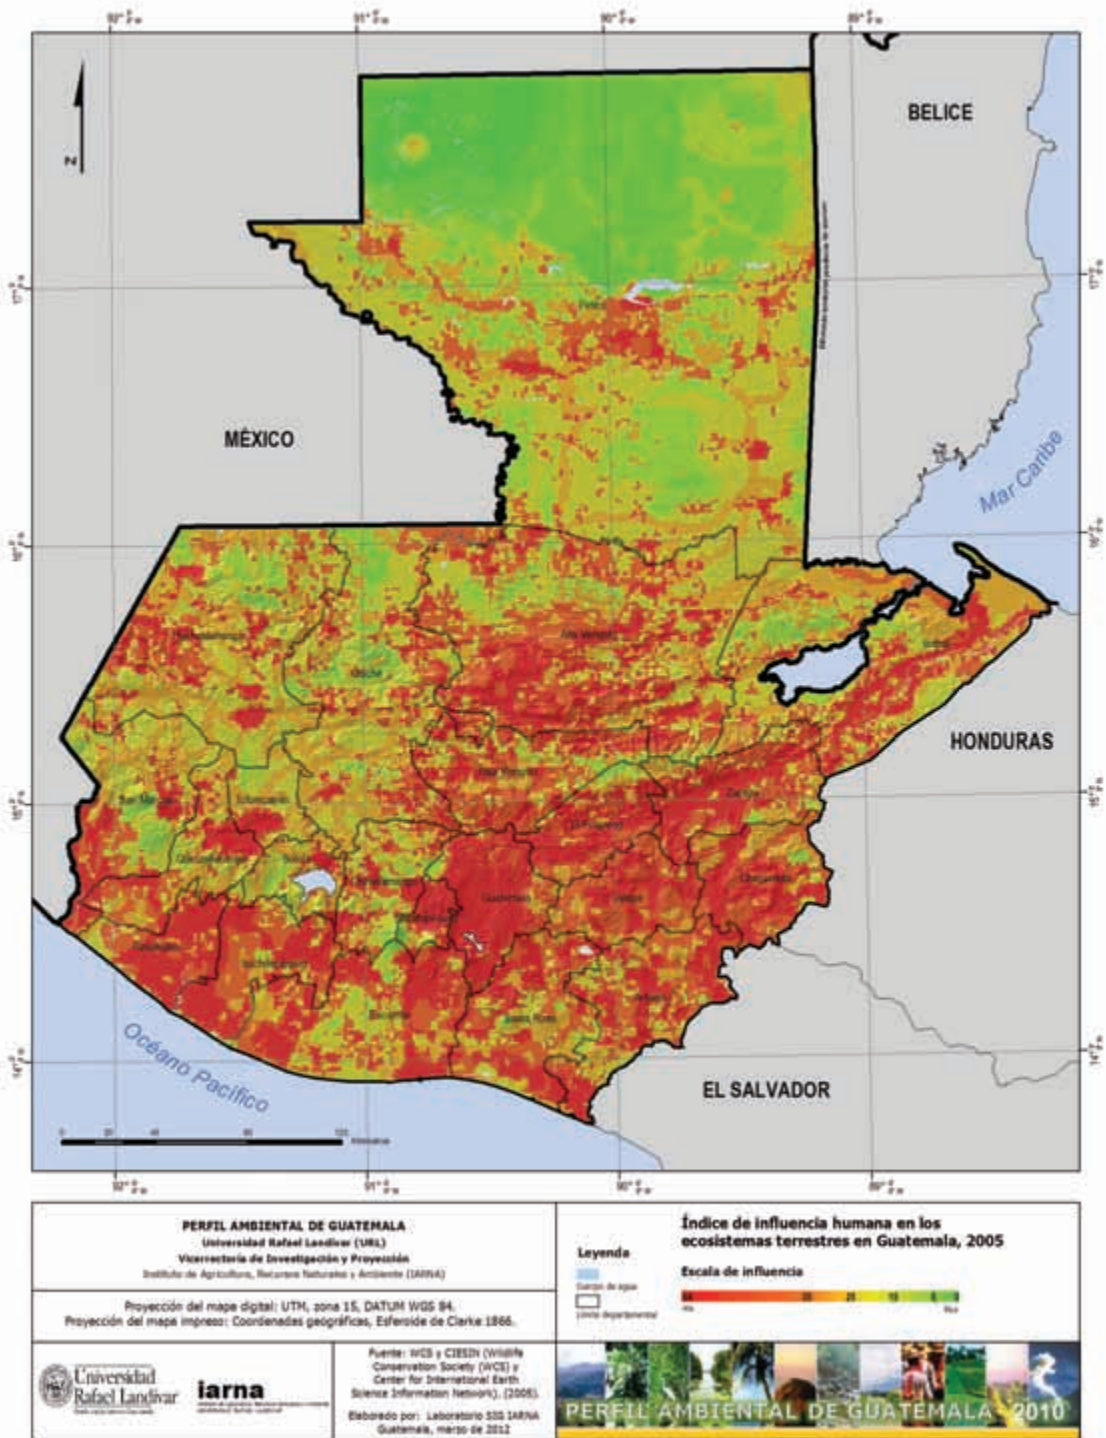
92° 0' W
91° 0' W
90° 0' W
89° 0' W

N

BELICE

MÉXICO

Mar Caribe

HONDURAS

EL SALVADOR

Océano Pacífico

17° 0' N
16° 0' N
15° 0' N
14° 0' N

0 20 40 80 120 Kilómetros

PERFIL AMBIENTAL DE GUATEMALA
Universidad Rafael Landívar (URL)
Vicerrectoría de Investigación y Proyección
Instituto de Agricultura, Recursos Naturales y Ambiente (IARNA)

Proyección del mapa digital: UTM, zona 15, DATUM WGS 84.
Proyección del mapa impreso: Coordenadas geográficas, Esferoide de Clarke 1866.

Índice de influencia humana en los ecosistemas terrestres en Guatemala, 2005

Leyenda
Cuerpo de agua
Límite departamental

Escala de influencia
64 30 20 15 5 0
Alta Baja

Universidad Rafael Landívar

iarna

Fuente: WCS y CIESIN (Wildlife Conservation Society (WCS) y Center for International Earth Science Information Network). (2005).

Elaborado por: Laboratorio SIG IARNA
Guatemala, marzo de 2012

PERFIL AMBIENTAL DE GUATEMALA 2010